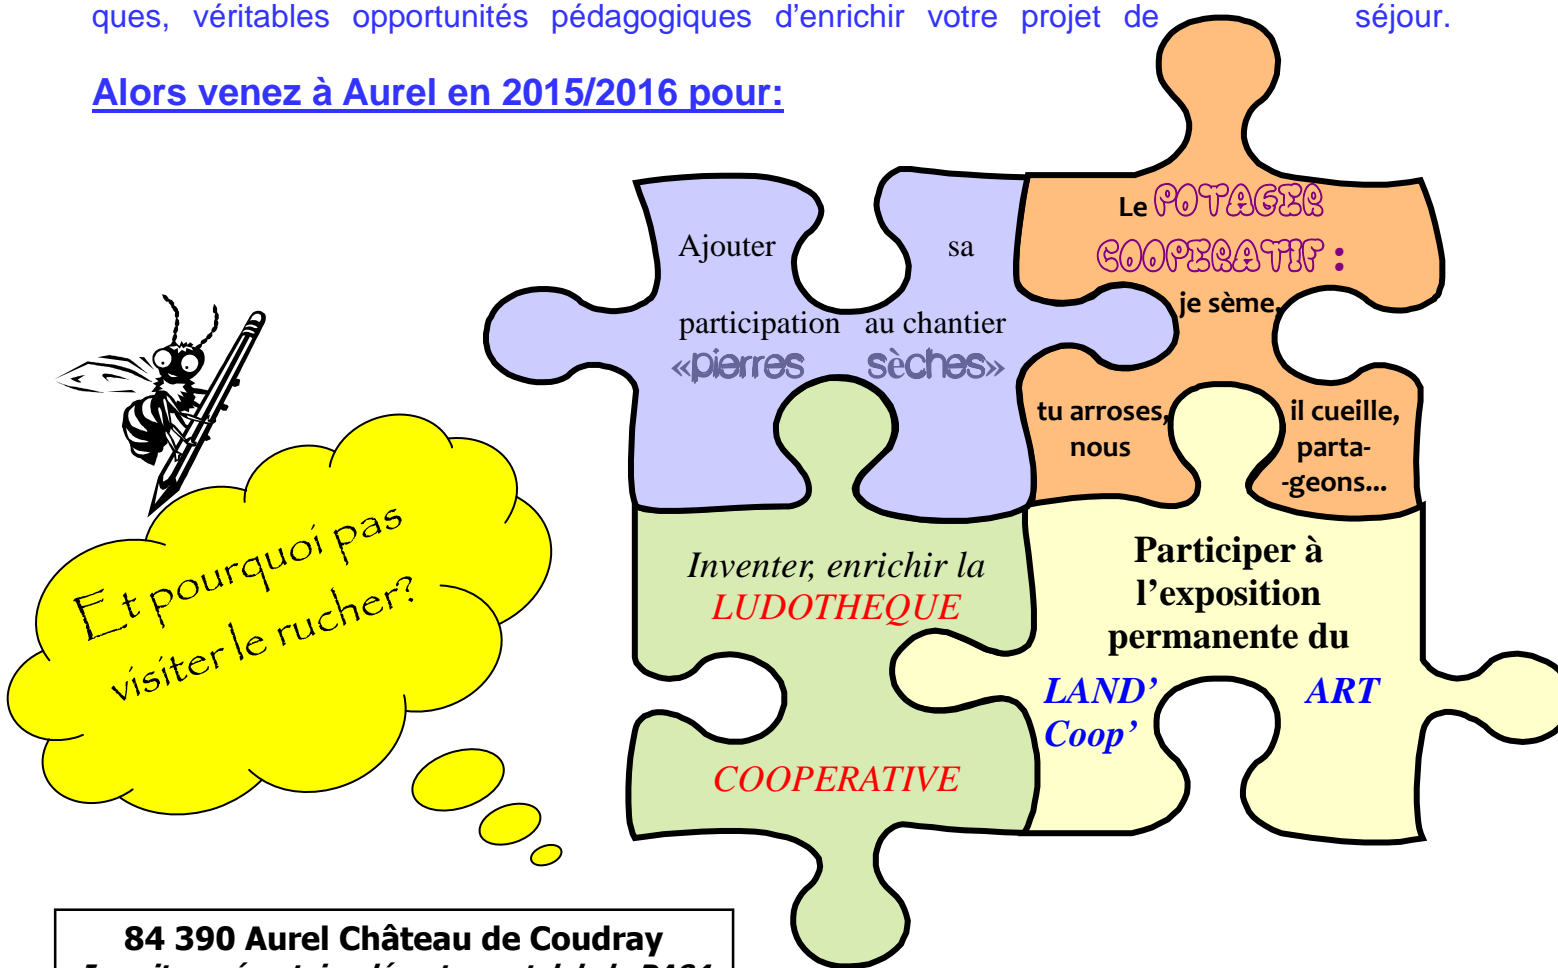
ques, véritables opportunités pédagogiques d'enrichir votre projet de séjour.

Alors venez à Aurel en 2015/2016 pour:

Ajouter sa participation au chantier «pierres sèches»

Le POTAGER COOPERATIF : je sème, tu arroses, il cueille, nous parta-geons...

Inventer, enrichir la LUDOTHEQUE COOPERATIVE

Participer à l'exposition permanente du LAND' ART Coop'

Et pourquoi pas visiter le rucher?

84 390 Aurel Château de Coudray

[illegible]